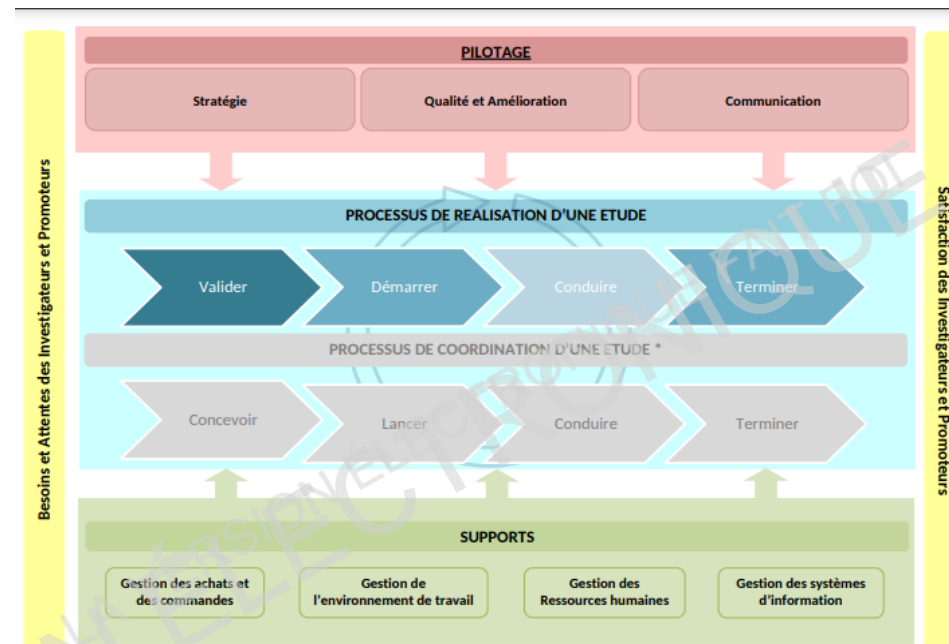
Besoins et Attentes des Investigateurs et Promoteurs

PILOTAGE

Stratégie

Qualité et Amélioration

Communication

PROCESSUS DE REALISATION D'UNE ETUDE

Valider

Démarrer

Conduire

Terminer

PROCESSUS DE COORDINATION D'UNE ETUDE *

Concevoir

Lancer

Conduire

Terminer

SUPPORTS

Gestion des achats et des commandes

Gestion de l'environnement de travail

Gestion des Ressources humaines

Gestion des systèmes d'information

Satisfaction des Investigateurs et Promoteurs

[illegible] ELECTRONIQUE